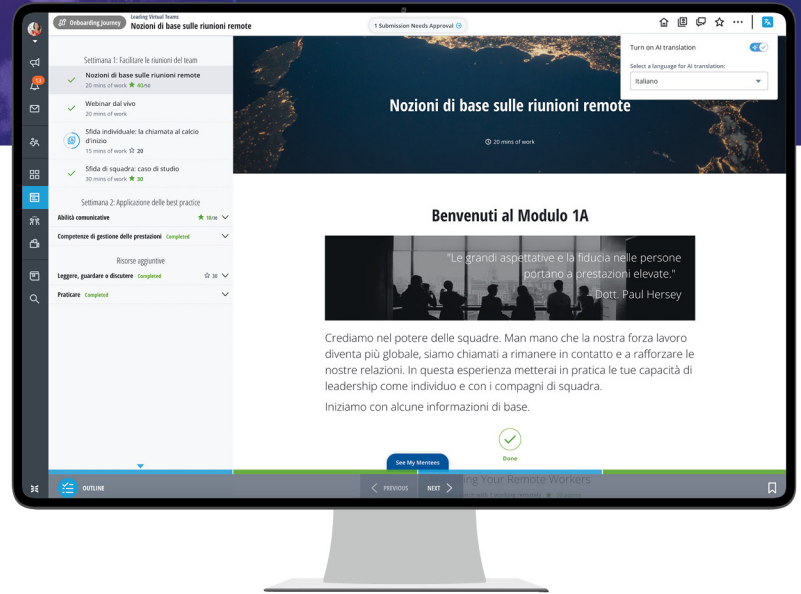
Onboarding Journey

Leading Virtual Teams
Nozioni di base sulle riunioni remote

1 Submission Needs Approval

Turn on AI translation

Select a language for AI translation:

Italiano

Settimana 1: Facilitare le riunioni del team

Nozioni di base sulle riunioni remote
20 mins of work 40/40

Webinar dal vivo
20 mins of work

Sfida individuale: la chiamata al calcio d'inizio
15 mins of work 20

Sfida di squadra: caso di studio
30 mins of work 30

Settimana 2: Applicazione delle best practice

Abilità comunicative 10/30

Competenze di gestione delle prestazioni Completed

Risorse aggiuntive

Leggere, guardare o discutere Completed 30

Praticare Completed

Nozioni di base sulle riunioni remote

20 mins of work

Benvenuti al Modulo 1A

"Le grandi aspettative e la fiducia nelle persone portano a prestazioni elevate."
- Dott. Paul Hersey

Crediamo nel potere delle squadre. Man mano che la nostra forza lavoro diventa più globale, siamo chiamati a rimanere in contatto e a rafforzare le nostre relazioni. In questa esperienza metterai in pratica le tue capacità di leadership come individuo e con i compagni di squadra.

Iniziamo con alcune informazioni di base.

Done

See My Mentees

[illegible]ing Your Remote Workers

OUTLINE

PREVIOUS

NEXT